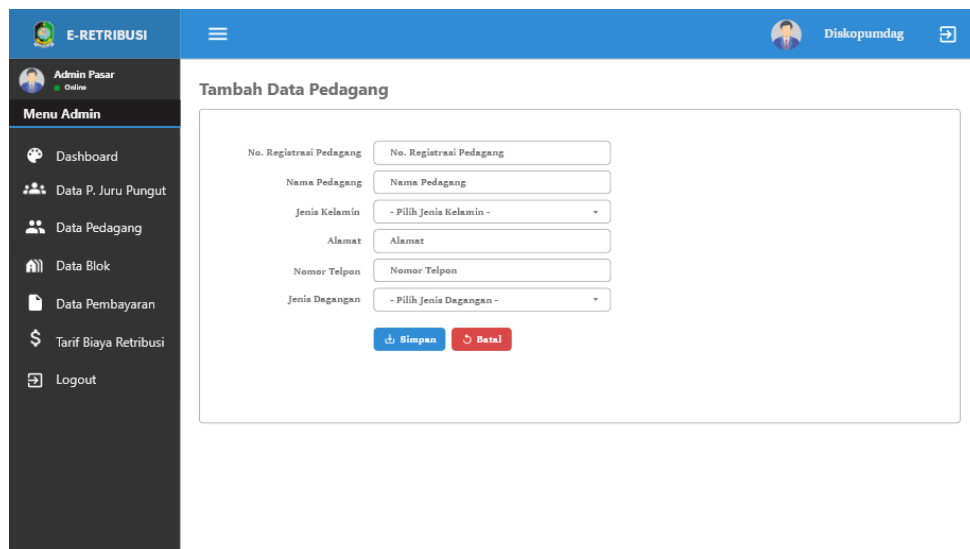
E-RETRIBUSI

Diskopumdag

Admin Pasar
Online

Menu Admin

Dashboard
Data P. Juru Pungut
Data Pedagang
Data Blok
Data Pembayaran
Tarif Biaya Retribusi
Logout

Tambah Data Pedagang

No. Registrasi Pedagang | No. Registrasi Pedagang
Nama Pedagang | Nama Pedagang
Jenis Kelamin | - Pilih Jenis Kelamin -
Alamat | Alamat
Nomor Telpon | Nomor Telpon
Jenis Dagangan | - Pilih Jenis Dagangan -

Simpan
Batal